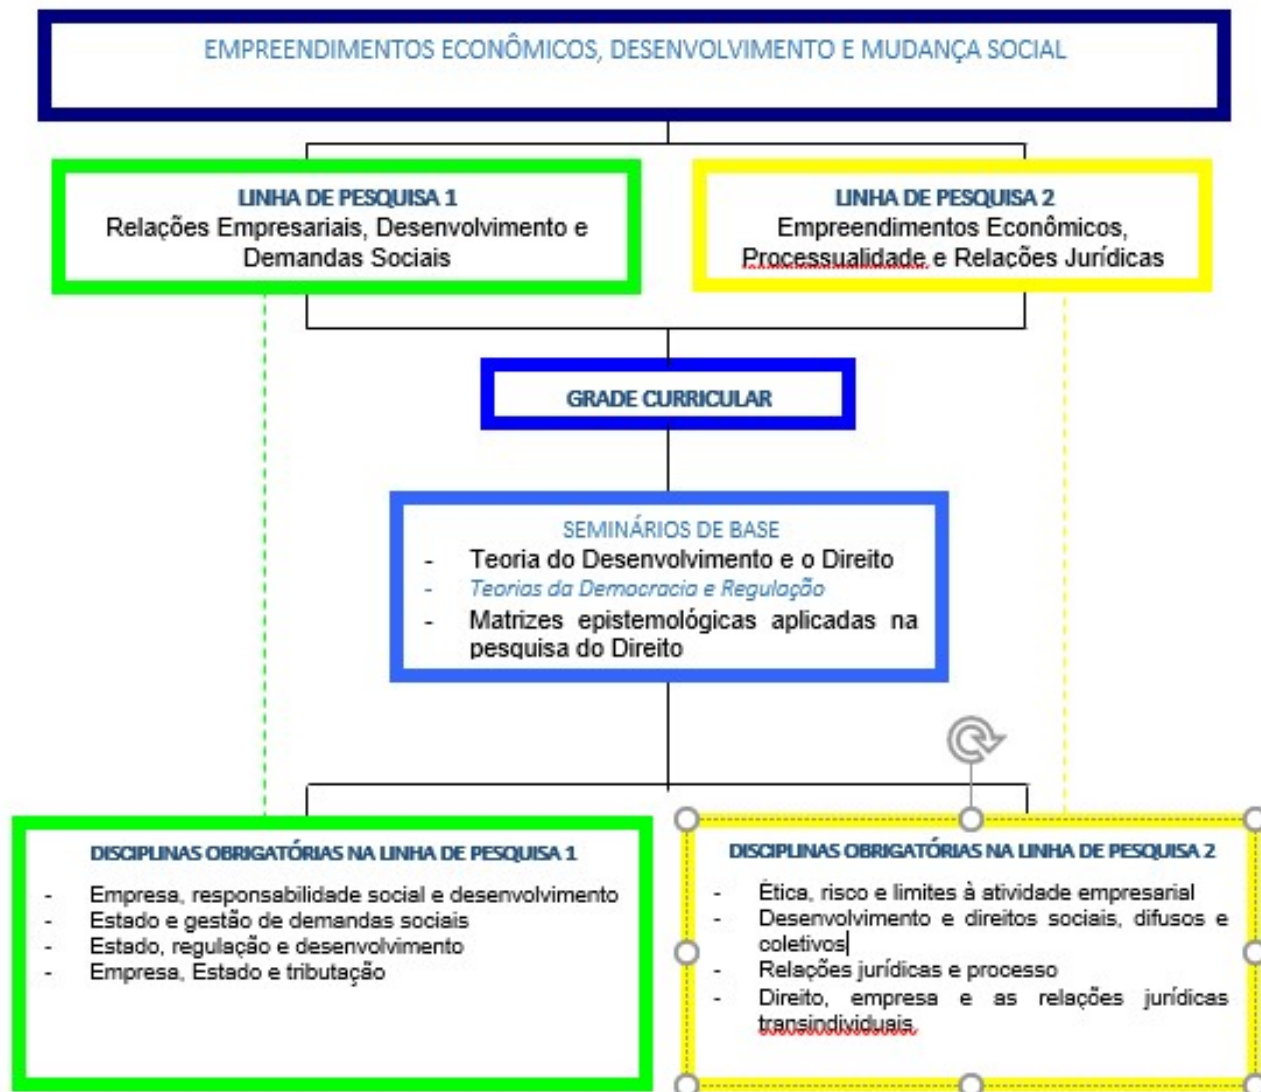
EMPREENDIMENTOS ECONÔMICOS, DESENVOLVIMENTO E MUDANÇA SOCIAL

LINHA DE PESQUISA 1
Relações Empresariais, Desenvolvimento e Demandas Sociais

LINHA DE PESQUISA 2
Empreendimentos Econômicos, Processualidade e Relações Jurídicas

GRADE CURRICULAR

SEMINÁRIOS DE BASE
- Teoria do Desenvolvimento e o Direito
- Teorias da Democracia e Regulação
- Matrizes epistemológicas aplicadas na pesquisa do Direito

DISCIPLINAS OBRIGATÓRIAS NA LINHA DE PESQUISA 1
- Empresa, responsabilidade social e desenvolvimento
- Estado e gestão de demandas sociais
- Estado, regulação e desenvolvimento
- Empresa, Estado e tributação

DISCIPLINAS OBRIGATÓRIAS NA LINHA DE PESQUISA 2
- Ética, risco e limites à atividade empresarial
- Desenvolvimento e direitos sociais, difusos e coletivos
- Relações jurídicas e processo
- Direito, empresa e as relações jurídicas transindividuais.